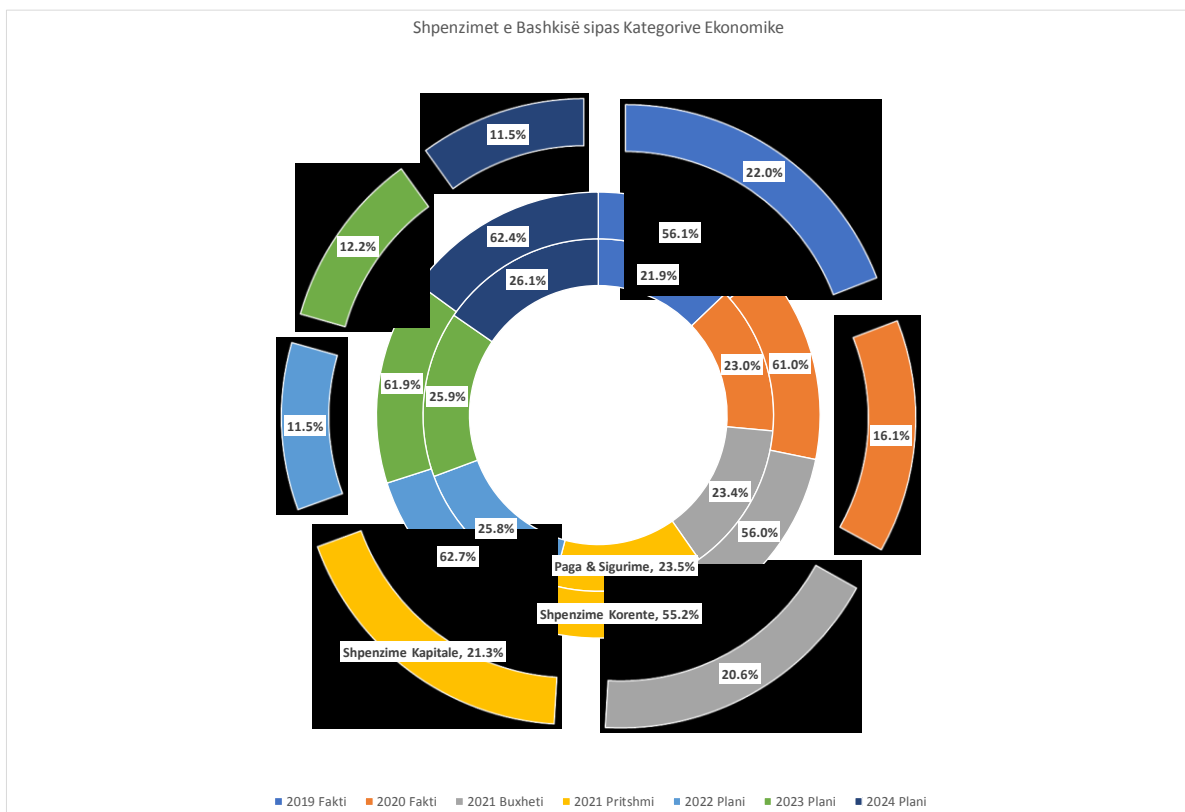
Shpenzimet e Bashkisë sipas Kategorive Ekonomike

11.5%

22.0%

62.4%

56.1%

12.2%

26.1%

21.9%

23.0%

61.0%

61.9%

25.9%

16.1%

11.5%

23.4%

25.8%

56.0%

62.7%

Paga & Sigurime, 23.5%

Shpenzime Korente, 55.2%

Shpenzime Kapitale, 21.3%

20.6%

2019 Fakti
2020 Fakti
2021 Buxheti
2021 Pritshmi
2022 Plani
2023 Plani
2024 Plani